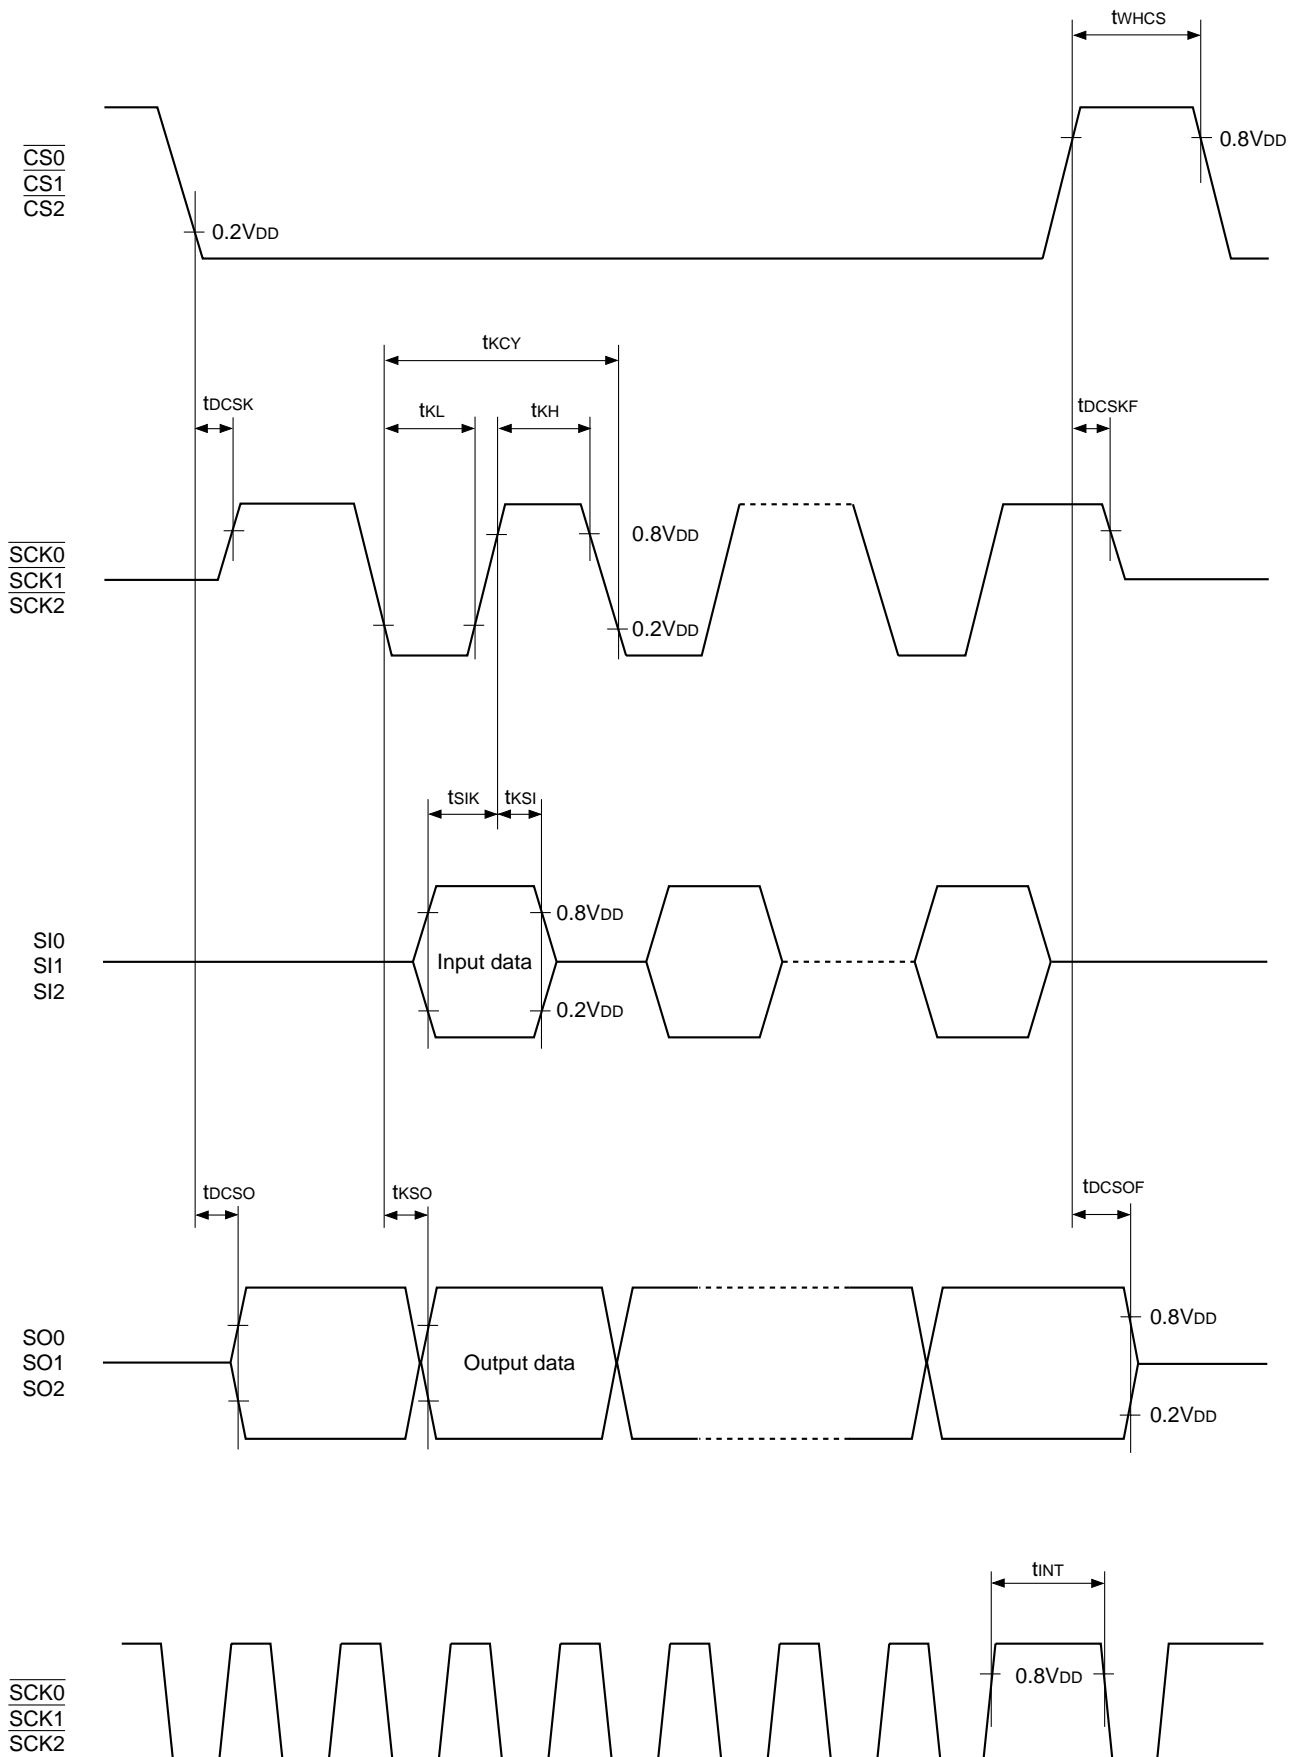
$t_{WHCS}$

$\overline{CS0}$
$\overline{CS1}$
$\overline{CS2}$

0.2$V_{DD}$

0.8$V_{DD}$

$t_{KCY}$

$t_{DCSK}$

$t_{KL}$

$t_{KH}$

$t_{DCSKF}$

$\overline{SCK0}$
$\overline{SCK1}$
$\overline{SCK2}$

0.8$V_{DD}$

0.2$V_{DD}$

$t_{SIK}$ $t_{KSI}$

SI0
SI1
SI2

Input data

0.8$V_{DD}$

0.2$V_{DD}$

$t_{DCSO}$

$t_{KSO}$

$t_{DCSOF}$

SO0
SO1
SO2

Output data

0.8$V_{DD}$

0.2$V_{DD}$

$t_{INT}$

$\overline{SCK0}$
$\overline{SCK1}$
$\overline{SCK2}$

0.8$V_{DD}$